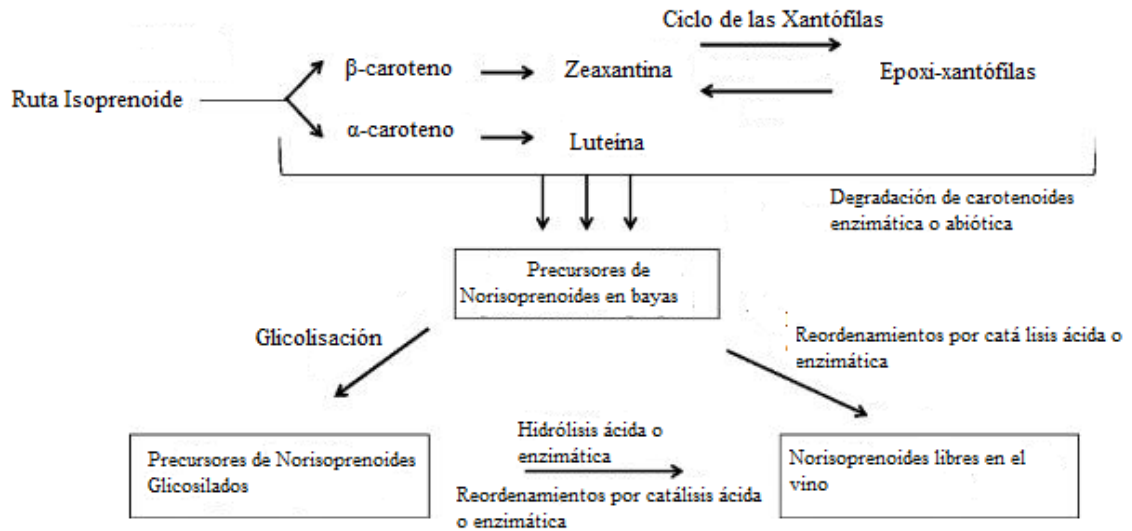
Ciclo de las Xantófilas

Ruta Isoprenoide

β-caroteno

Zeaxantina

Epoxi-xantófilas

α-caroteno

Luteína

Degradación de carotenoides enzimática o abiótica

Precursores de Norisoprenoides en bayas

Glicolisación

Reordenamientos por catá lisis ácida o enzimática

Precursores de Norisoprenoides Glicosilados

Hidrólisis ácida o enzimática

Reordenamientos por catálisis ácida o enzimática

Norisoprenoides libres en el vino